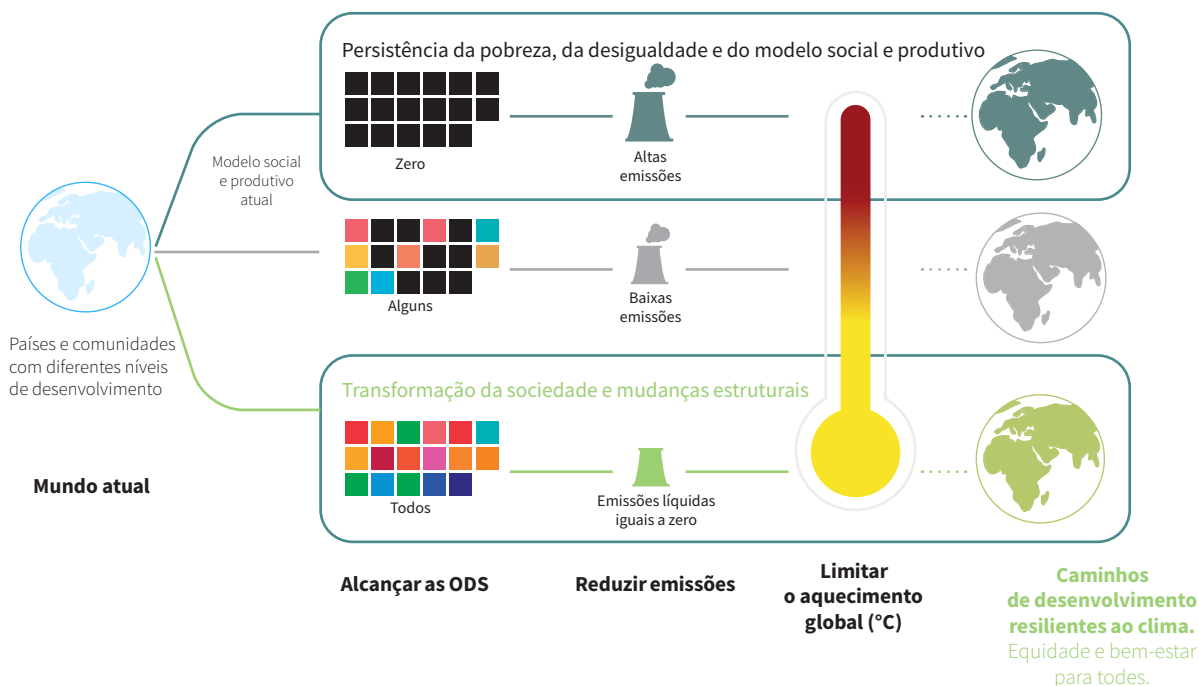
Persistência da pobreza, da desigualdade e do modelo social e produtivo

Zero

Altas emissões

Modelo social e produtivo atual

Alguns

Baixas emissões

Países e comunidades com diferentes níveis de desenvolvimento

Transformação da sociedade e mudanças estruturais

Todos

Emissões líquidas iguais a zero

Mundo atual

Alcançar as ODS

Reduzir emissões

Limitar o aquecimento global (°C)

Caminhos de desenvolvimento resilientes ao clima. Equidade e bem-estar para todos.